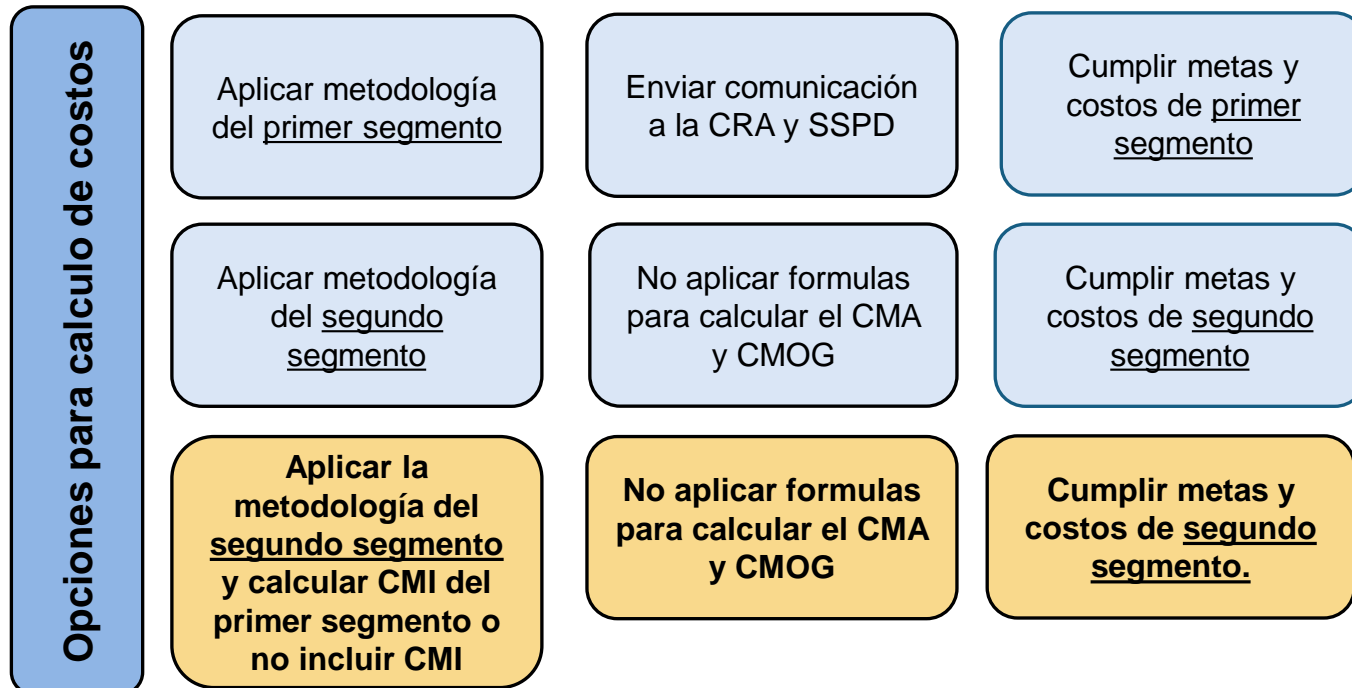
Opciones para calculo de costos

Aplicar metodología del primer segmento

Enviar comunicación a la CRA y SSPD

Cumplir metas y costos de primer segmento

Aplicar metodología del segundo segmento

No aplicar formulas para calcular el CMA y CMOG

Cumplir metas y costos de segundo segmento

Aplicar la metodología del segundo segmento y calcular CMI del primer segmento o no incluir CMI

No aplicar formulas para calcular el CMA y CMOG

Cumplir metas y costos de segundo segmento.